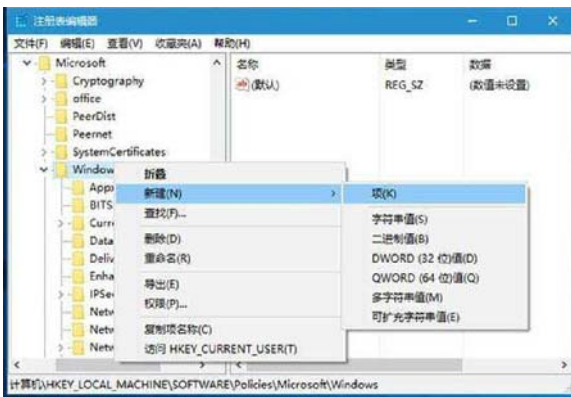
注册表编辑器

文件(F) 编辑(E) 查看(V) 收藏夹(A) 帮助(H)

Microsoft
Cryptography
office
PeerDist
Peernet
SystemCertificates
Window
Appx
BITS
Curr
Data
Deliv
Enha
IPSe
Netw
Netw
Netw

名称 类型 数据
(默认) REG_SZ (数值未设置)

折叠
新建(N)
查找(F)...
删除(D)
重命名(R)
导出(E)
权限(P)...
复制项名称(C)
访问 HKEY_CURRENT_USER(T)

项(K)
字符串值(S)
二进制值(B)
DWORD (32 位)值(D)
QWORD (64 位)值(Q)
多字符串值(M)
可扩充字符串值(E)

计算机\HKEY_LOCAL_MACHINE\SOFTWARE\Policies\Microsoft\Windows